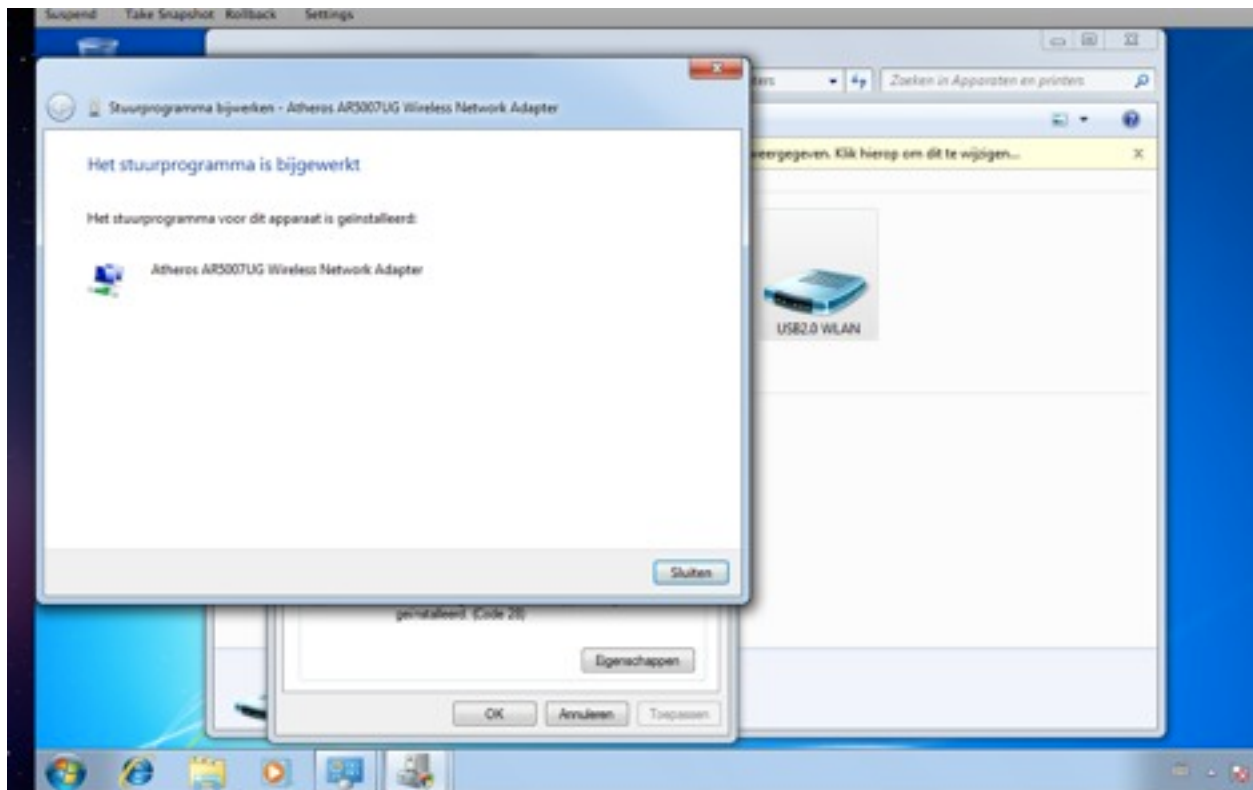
Suspend Take Snapshot Rollback Settings

Stuurprogramma bijwerken - Atheros AR5007UG Wireless Network Adapter

Het stuurprogramma is bijgewerkt

Het stuurprogramma voor dit apparaat is geïnstalleerd:

Atheros AR5007UG Wireless Network Adapter

Sluiten

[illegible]ters

Zoeken in Apparaten en printers

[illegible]eergegeven. Klik hierop om dit te wijzigen...

USB2.0 WLAN

geïnstalleerd. (Code 28)

Eigenschappen

OK

Annuleren

Toepassen